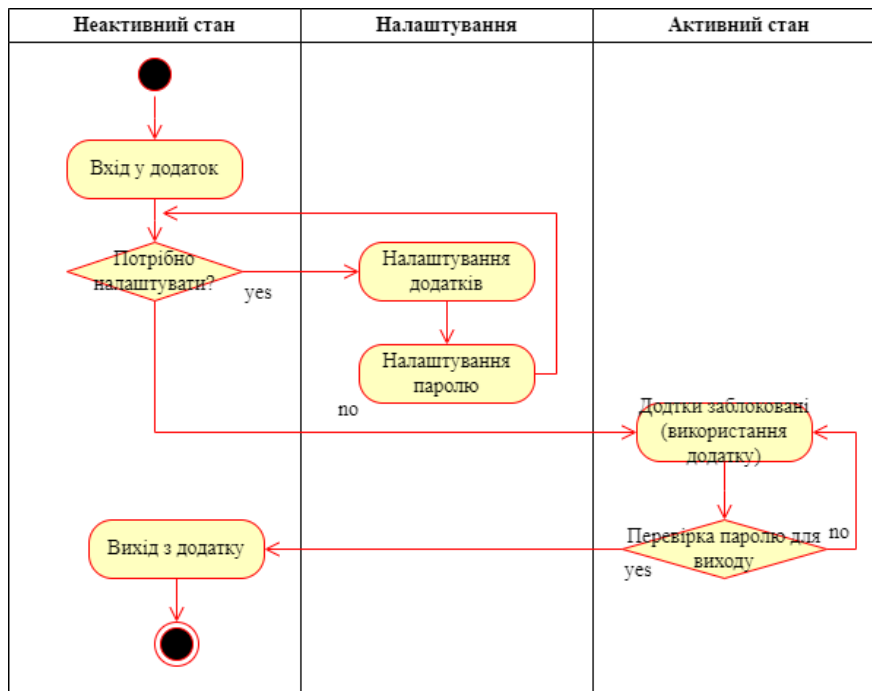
| Неактивний стан | Налаштування | Активний стан |
|---|---|---|

Вхід у додаток

Потрібно налаштувати?

yes

Налаштування додатків

Налаштування паролю

no

Додтки заблоковані (використання додатку)

Перевірка паролю для виходу

no

yes

Вихід з додатку